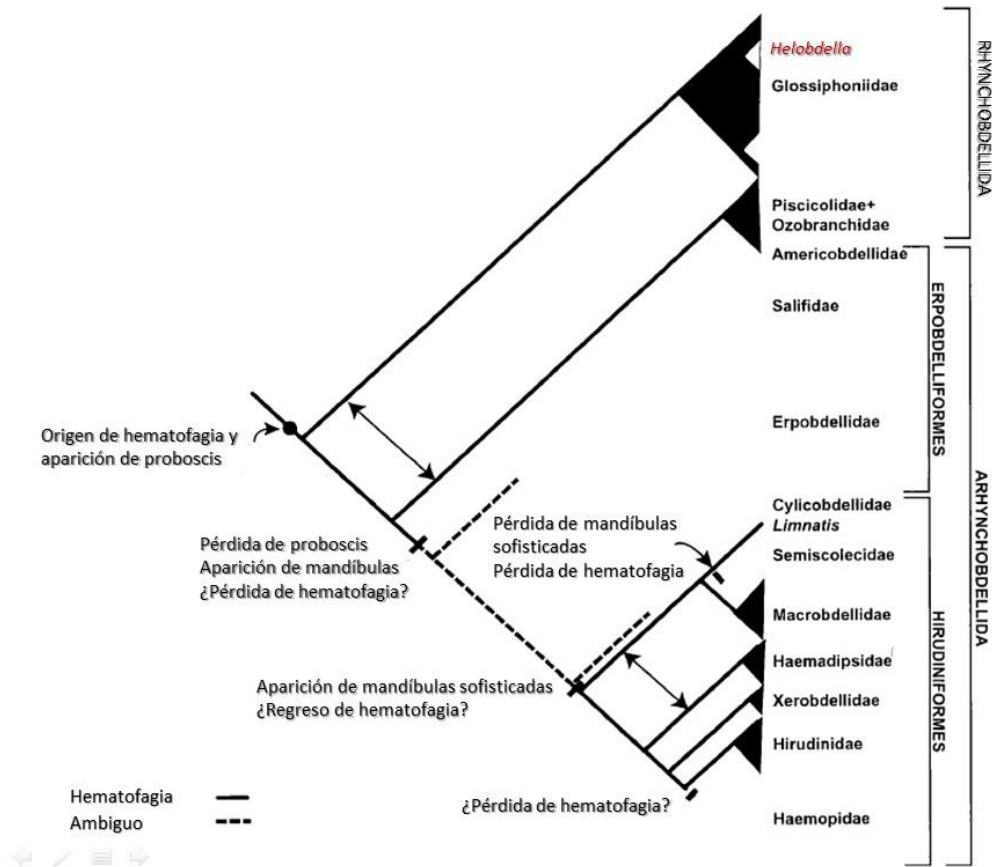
Helobdella

Glossiphoniidae

Piscicolidae+ Ozobranchidae

RHYNCHOBDELLIDA

Americobdellidae

Salifidae

Erpobdellidae

ERPOBDELLIFORMES

Origen de hematofagia y aparición de proboscis

Pérdida de proboscis
Aparición de mandíbulas
¿Pérdida de hematofagia?

Pérdida de mandíbulas sofisticadas
Pérdida de hematofagia

Cylicobdellidae
Limnatis
Semiscolecidae

Macrobdellidae

Haemadipsidae

Xerobdellidae

Hirudinidae

Haemopidae

HIRUDINIFORMES

ARHYNCHOBDELLIDA

Aparición de mandíbulas sofisticadas
¿Regreso de hematofagia?

¿Pérdida de hematofagia?

Hematofagia
Ambiguo